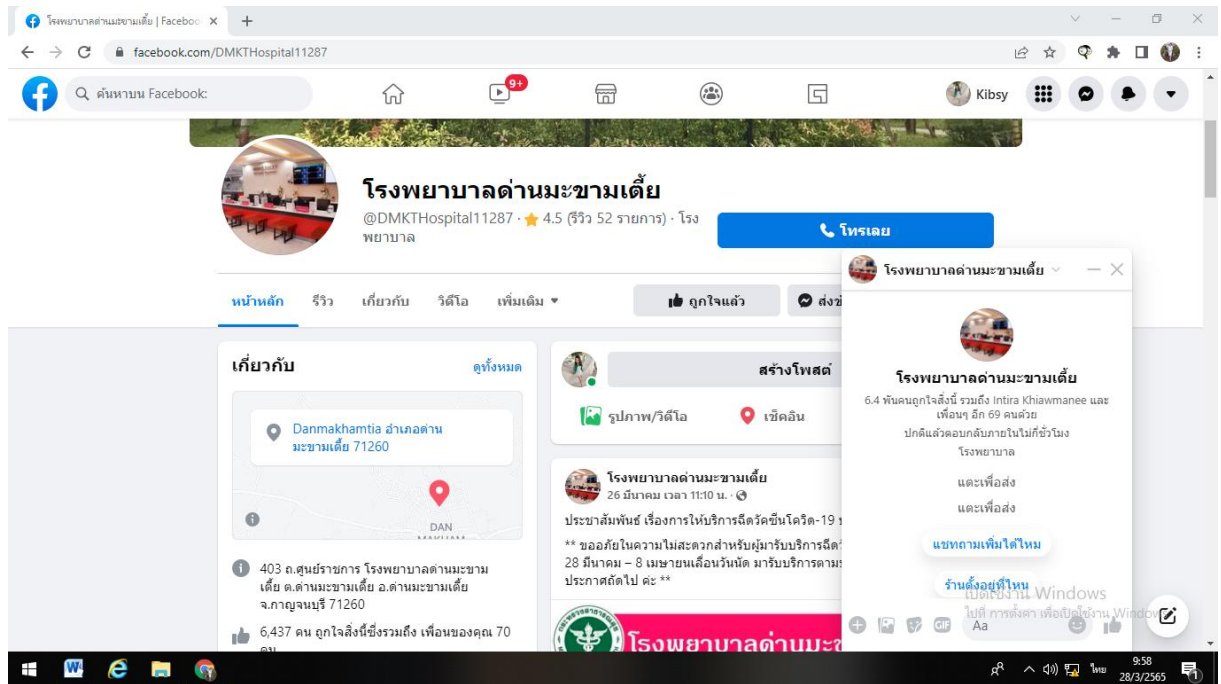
โรงพยาบาลด่านมะขามเตี้ย | Faceboo ×

facebook.com/DMKTHospital11287

ค้นหาบน Facebook

9+

Kibsy

โรงพยาบาลด่านมะขามเตี้ย

@DMKTHospital11287 · 4.5 (รีวิว 52 รายการ) · โรงพยาบาล

โทรเลย

หน้าหลัก รีวิว เกี่ยวกับ วิดีโอ เพิ่มเติม ▾

ถูกใจแล้ว

ส่งข้

เกี่ยวกับ

ดูทั้งหมด

Danmakhamtia อำเภอด่านมะขามเตี้ย 71260

DAN MAKHAM

403 ถ.ศูนย์ราชการ โรงพยาบาลด่านมะขามเตี้ย ต.ด่านมะขามเตี้ย อ.ด่านมะขามเตี้ย จ.กาญจนบุรี 71260

6,437 คน ถูกใจสิ่งนี้ซึ่งรวมถึง เพื่อนของคุณ 70 คน

สร้างโพสต์

รูปภาพ/วิดีโอ

เช็คอิน

โรงพยาบาลด่านมะขามเตี้ย
26 มีนาคม เวลา 11:10 น. ·

ประชาสัมพันธ์ เรื่องการให้บริการฉีดวัคซีนโควิด-19 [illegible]

** ขออภัยในความไม่สะดวกสำหรับผู้มารับบริการฉีด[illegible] 28 มีนาคม – 8 เมษายนเลื่อนวันนัด มารับบริการตาม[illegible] ประกาศถัดไป ค่ะ **

โรงพยาบาลด่านมะข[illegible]

โรงพยาบาลด่านมะขามเตี้ย

โรงพยาบาลด่านมะขามเตี้ย

6.4 พันคนถูกใจสิ่งนี้ รวมถึง Intira Khiawmanee และเพื่อนๆ อีก 69 คนด้วย

ปกติแล้วตอบกลับภายในไม่กี่ชั่วโมง

โรงพยาบาล

แตะเพื่อส่ง

แตะเพื่อส่ง

แชทถามเพิ่มได้ไหม

ร้านตั้งอยู่ที่ไหน

เปิดใช้งาน Windows
ไปที่ การตั้งค่า เพื่อเปิดใช้งาน Windows

Aa

ไทย

9:58
28/3/2565